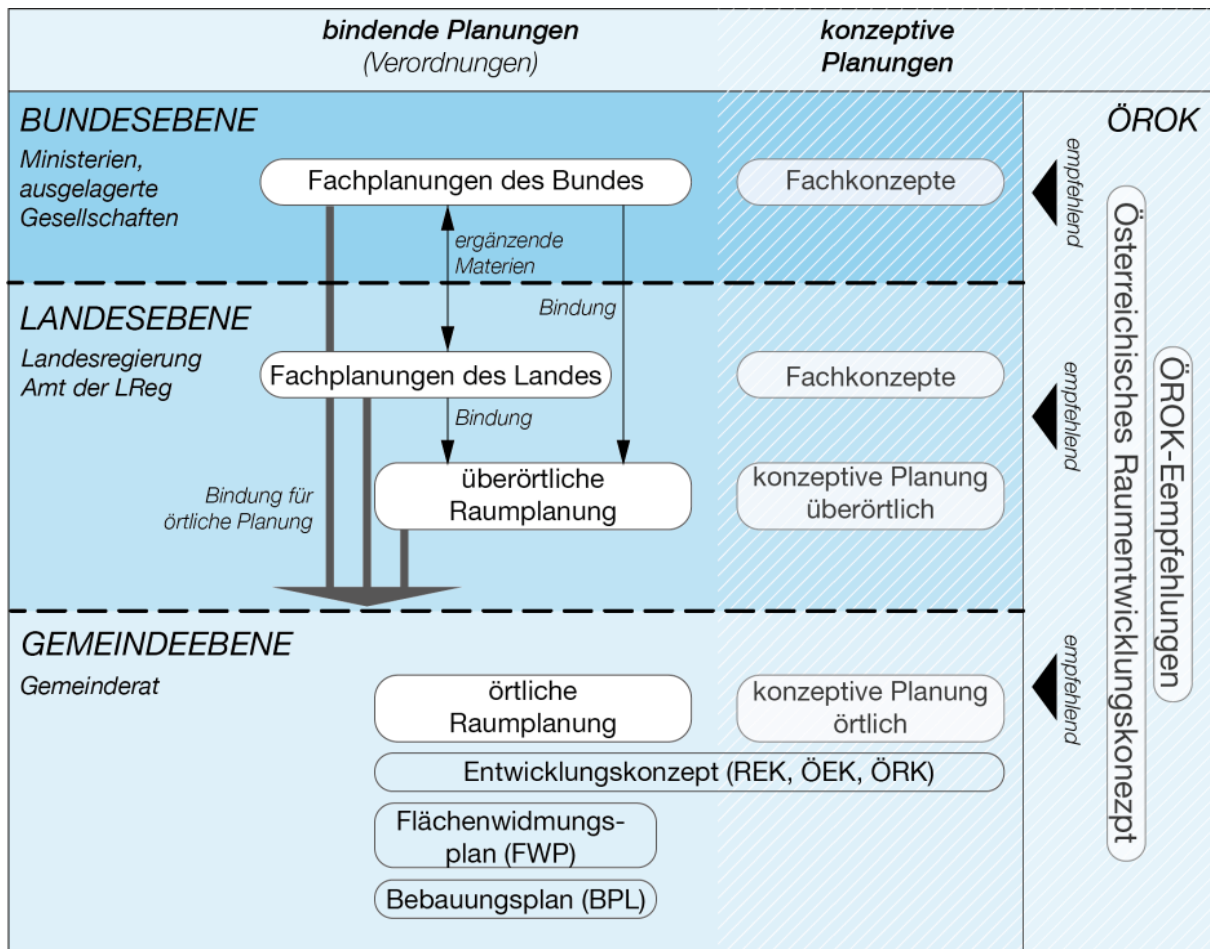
bindende Planungen
(Verordnungen)

konzeptive Planungen

BUNDESEBENE
Ministerien, ausgelagerte Gesellschaften

Fachplanungen des Bundes

Fachkonzepte

ÖROK

empfehlend

Österreichisches Raumentwicklungskonzept

ergänzende Materien

LANDESEBENE
Landesregierung Amt der LReg

Bindung

Fachplanungen des Landes

Fachkonzepte

empfehlend

ÖROK-Eempfehlungen

Bindung

Bindung für örtliche Planung

überörtliche Raumplanung

konzeptive Planung überörtlich

GEMEINDEEBENE
Gemeinderat

örtliche Raumplanung

konzeptive Planung örtlich

empfehlend

Entwicklungskonzept (REK, ÖEK, ÖRK)

Flächenwidmungsplan (FWP)

Bebauungsplan (BPL)